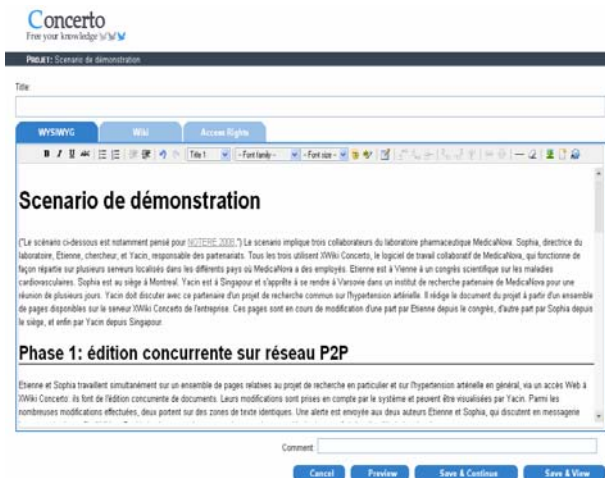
Concerto
Free your knowledge

PROJET: Scenario de démonstration

Title:

WYSIWYG Wiki Access Rights

Title 1 -Font family- -Font size-

Scenario de démonstration

("Le scénario ci-dessous est notamment pensé pour NOTERE 2008.") Le scenario implique trois collaborateurs du laboratoire pharmaceutique MedicaNova. Sophia, directrice du laboratoire, Etienne, chercheur, et Yacin, responsable des partenariats. Tous les trois utilisent XWiki Concerto, le logiciel de travail collaboratif de MedicaNova, qui fonctionne de façon répartie sur plusieurs serveurs localisés dans les différents pays où MedicaNova a des employés. Etienne est à Vienne à un congrès scientifique sur les maladies cardiovasculaires. Sophia est au siège à Montréal. Yacin est à Singapour et s'apprête à se rendre à Varsovie dans un institut de recherche partenaire de MedicaNova pour une réunion de plusieurs jours. Yacin doit discuter avec ce partenaire d'un projet de recherche commun sur l'hypertension artérielle. Il rédige le document du projet à partir d'un ensemble de pages disponibles sur le serveur XWiki Concerto de l'entreprise. Ces pages sont en cours de modification d'une part par Etienne depuis le congrès, d'autre part par Sophia depuis le siège, et enfin par Yacin depuis Singapour.

Phase 1: édition concurrente sur réseau P2P

Etienne et Sophia travaillent simultanément sur un ensemble de pages relatives au projet de recherche en particulier et sur l'hypertension artérielle en général, via un accès Web à XWiki Concerto: ils font de l'édition concurrente de documents. Leurs modifications sont prises en compte par le système et peuvent être visualisées par Yacin. Parmi les nombreuses modifications effectuées, deux portent sur des zones de texte identiques. Une alerte est envoyée aux deux auteurs Etienne et Sophia, qui discutent en messagerie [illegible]

Comment:

Cancel Preview Save & Continue Save & View